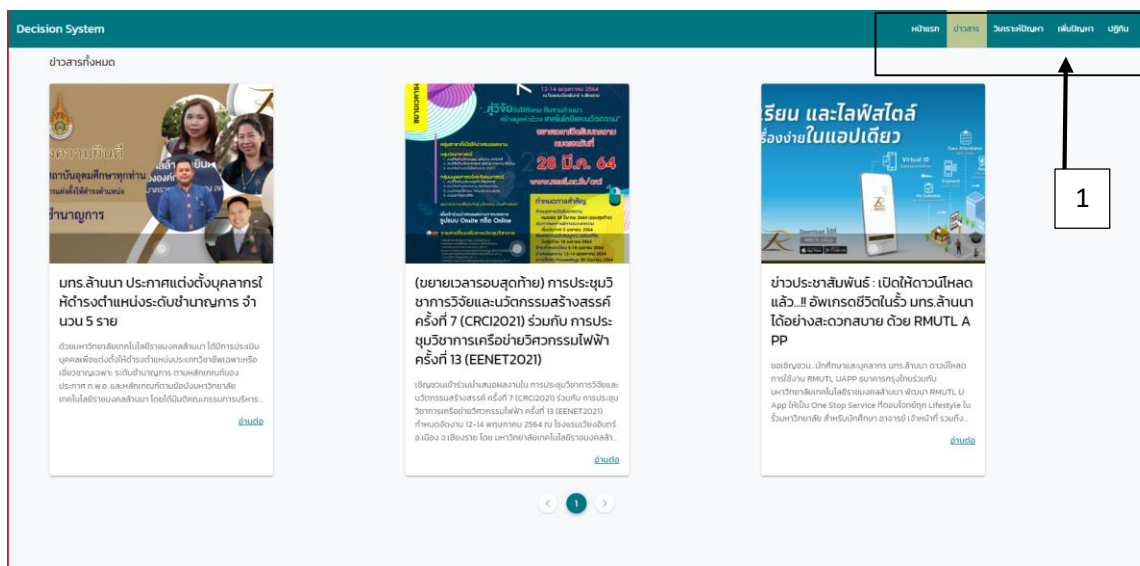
Decision System

หน้าแรก ข่าวสาร วิเคราะห์ปัญหา เพิ่มปัญหา ปฏิทิน

1

ข่าวสารทั้งหมด

มทร.ล้านนา ประกาศแต่งตั้งบุคลากรให้ดำรงตำแหน่งระดับชำนาญการ จำนวน 5 ราย

ด้วยมหาวิทยาลัยเทคโนโลยีราชมงคลล้านนา ได้มีการประเมินบุคคลเพื่อแต่งตั้งให้ดำรงตำแหน่งประเภทวิชาชีพเฉพาะหรือเชี่ยวชาญเฉพาะ ระดับชำนาญการ ตามหลักเกณฑ์ของประกาศ ก.พ.อ. และหลักเกณฑ์ตามข้อบังคับมหาวิทยาลัยเทคโนโลยีราชมงคลล้านนา โดยได้มีมติคณะกรรมการบริหาร...

อ่านต่อ

(ขยายเวลารอบสุดท้าย) การประชุมวิชาการวิจัยและนวัตกรรมสร้างสรรค์ ครั้งที่ 7 (CRCI2021) ร่วมกับ การประชุมวิชาการเครือข่ายวิศวกรรมไฟฟ้า ครั้งที่ 13 (EENET2021)

เชิญชวนเข้าร่วมนำเสนอผลงานใน การประชุมวิชาการวิจัยและนวัตกรรมสร้างสรรค์ ครั้งที่ 7 (CRCI2021) ร่วมกับ การประชุมวิชาการเครือข่ายวิศวกรรมไฟฟ้า ครั้งที่ 13 (EENET2021) กำหนดจัดงาน 12-14 พฤษภาคม 2564 ณ โรงแรมเวียงอินทร์ อ.เมือง จ.เชียงราย โดย มหาวิทยาลัยเทคโนโลยีราชมงคลล้...

อ่านต่อ

ข่าวประชาสัมพันธ์ : เปิดให้ดาวน์โหลดแล้ว..!! อัพเกรดชีวิตในรั้ว มทร.ล้านนา ได้อย่างสะดวกสบาย ด้วย RMUTL APP

ขอเชิญชวน...นักศึกษาและบุคลากร มทร.ล้านนา ดาวน์โหลดการใช้งาน RMUTL UAPP ธนาคารกรุงไทยร่วมกับมหาวิทยาลัยเทคโนโลยีราชมงคลล้านนา พัฒนา RMUTL U App ให้เป็น One Stop Service ที่ตอบโจทย์ทุก Lifestyle ในรั้วมหาวิทยาลัย สำหรับนักศึกษา อาจารย์ เจ้าหน้าที่ รวมถึง...

อ่านต่อ

1